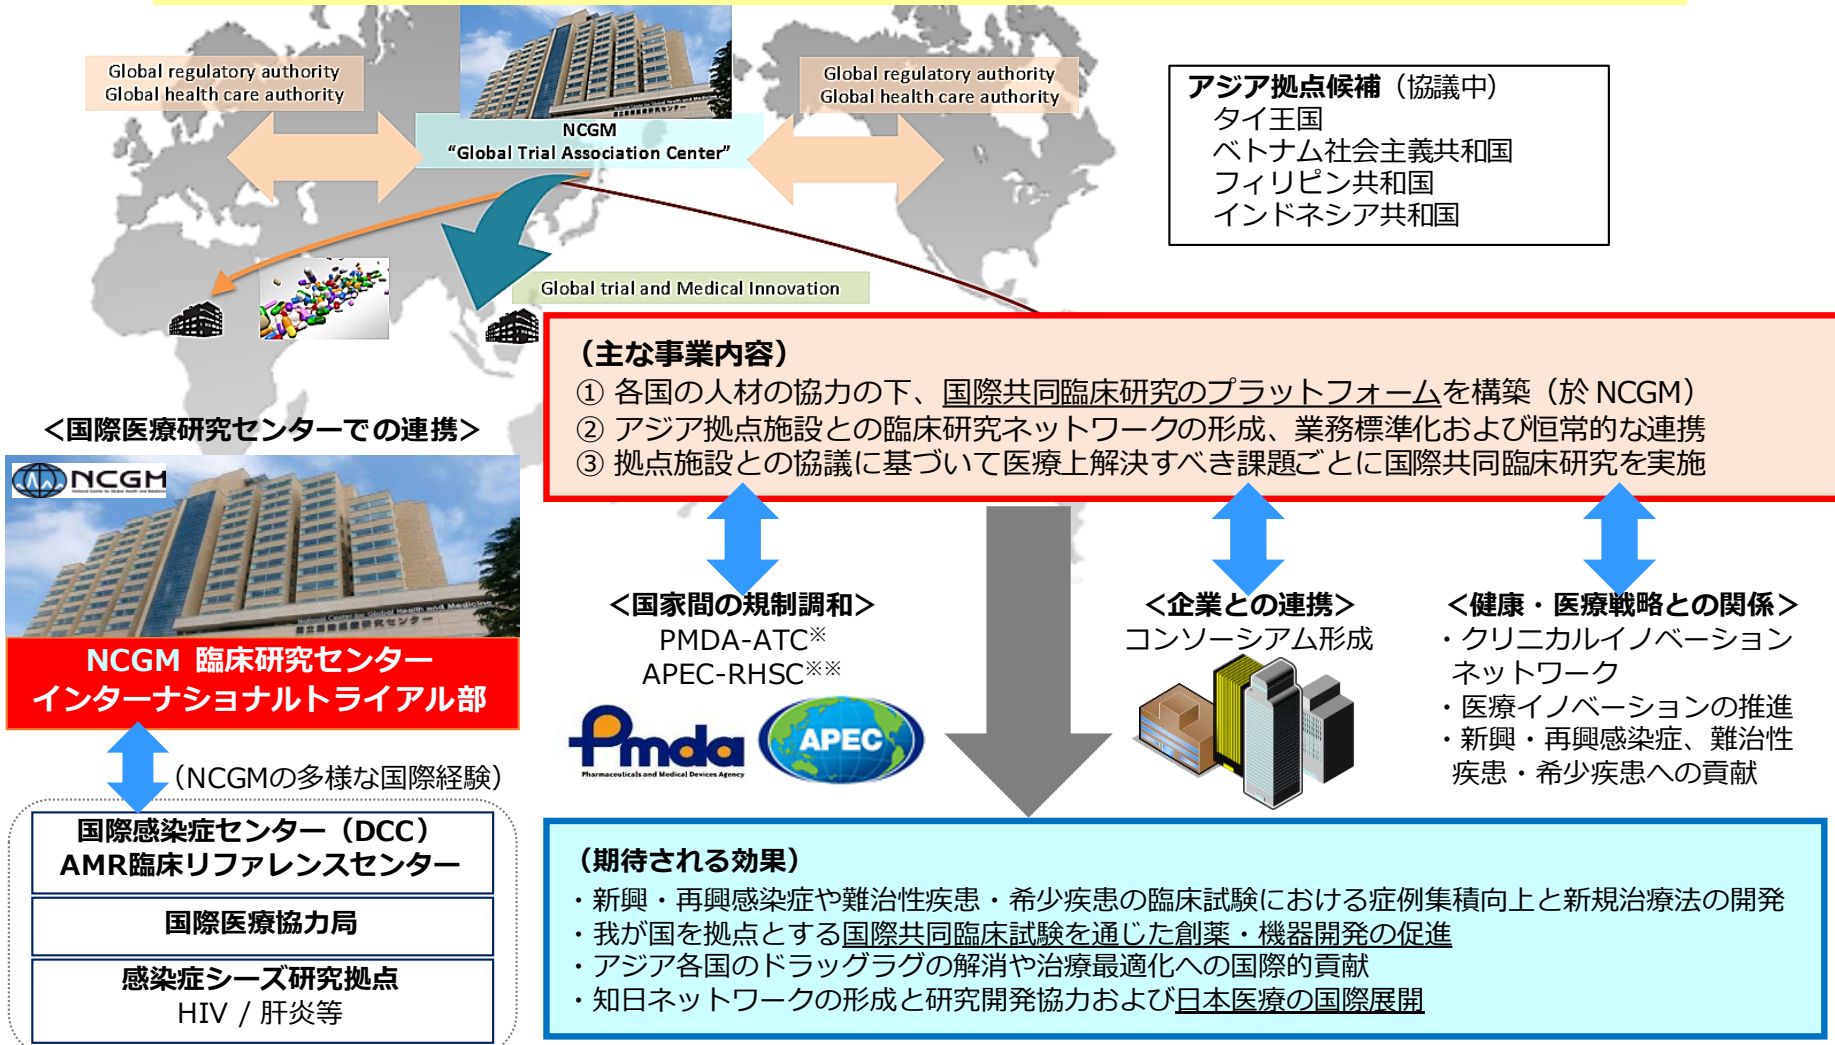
Global regulatory authority
Global health care authority

NCGM
"Global Trial Association Center"

Global regulatory authority
Global health care authority

アジア拠点候補（協議中）
タイ王国
ベトナム社会主義共和国
フィリピン共和国
インドネシア共和国

Global trial and Medical Innovation

（主な事業内容）
① 各国の人材の協力の下、国際共同臨床研究のプラットフォームを構築（於 NCGM）
② アジア拠点施設との臨床研究ネットワークの形成、業務標準化および恒常的な連携
③ 拠点施設との協議に基づいて医療上解決すべき課題ごとに国際共同臨床研究を実施

＜国際医療研究センターでの連携＞

NCGM

NCGM 臨床研究センター
インターナショナルトライアル部

（NCGMの多様な国際経験）

国際感染症センター（DCC）
AMR臨床リファレンスセンター

国際医療協力局

感染症シーズ研究拠点
HIV / 肝炎等

＜国家間の規制調和＞
PMDA-ATC※
APEC-RHSC※※

Pmda
Pharmaceuticals and Medical Devices Agency
APEC

＜企業との連携＞
コンソーシアム形成

＜健康・医療戦略との関係＞
・クリニカルイノベーションネットワーク
・医療イノベーションの推進
・新興・再興感染症、難治性疾患・希少疾患への貢献

（期待される効果）
・新興・再興感染症や難治性疾患・希少疾患の臨床試験における症例集積向上と新規治療法の開発
・我が国を拠点とする国際共同臨床試験を通じた創薬・機器開発の促進
・アジア各国のドラッグラグの解消や治療最適化への国際的貢献
・知日ネットワークの形成と研究開発協力および日本医療の国際展開